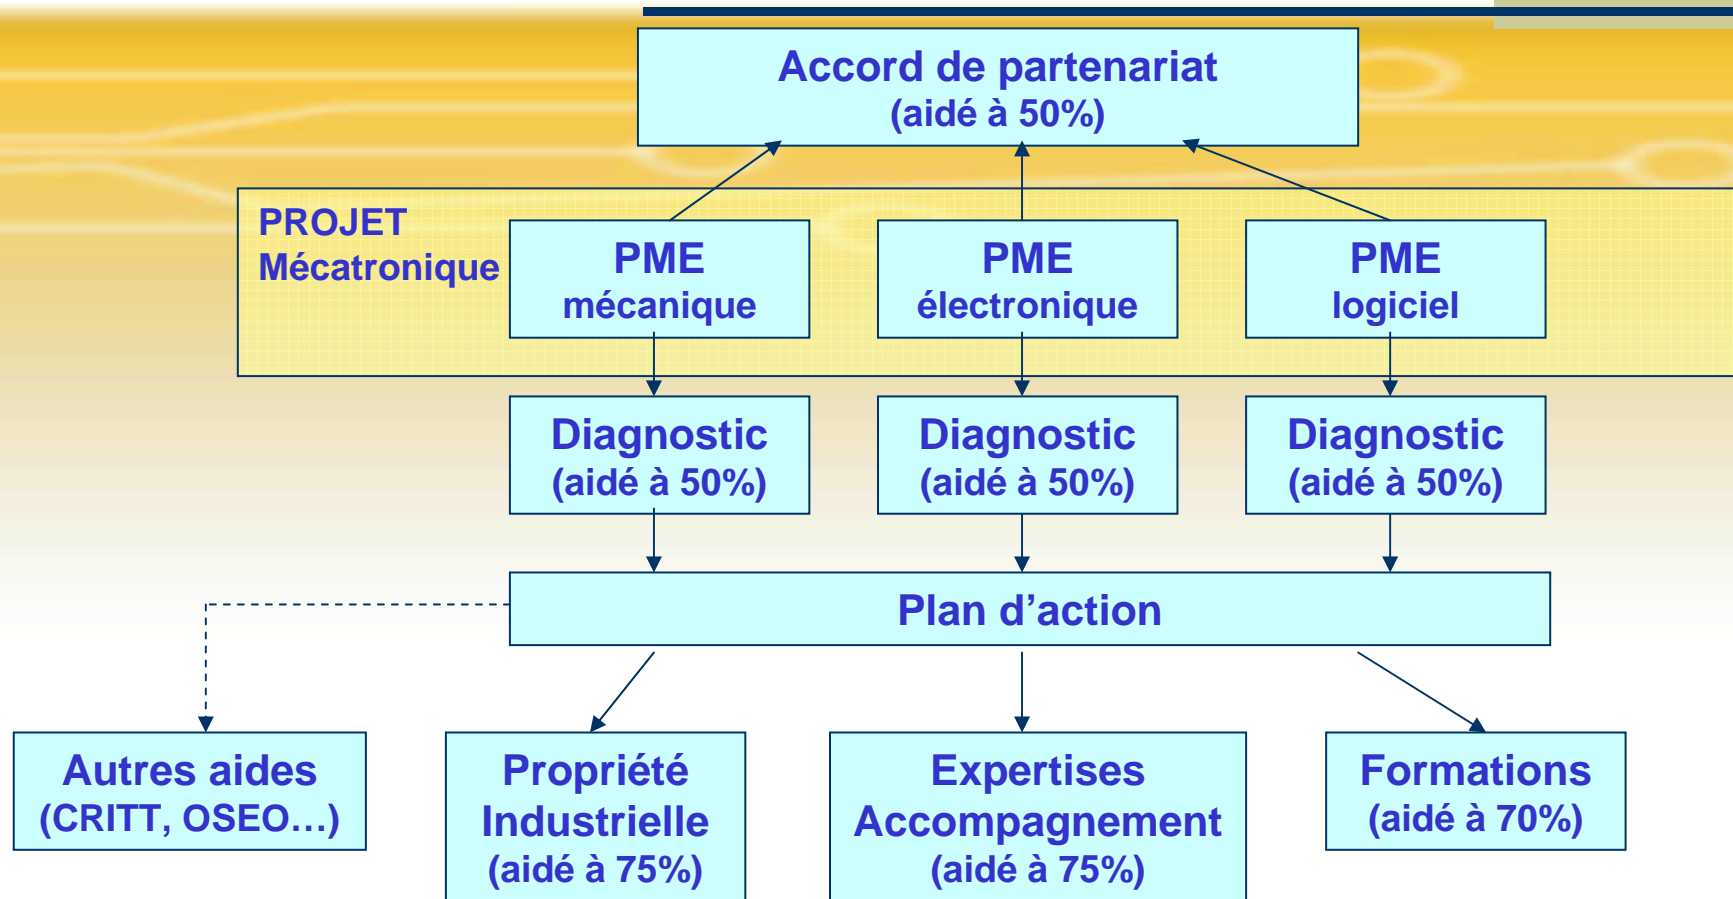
Accord de partenariat
(aidé à 50%)

PROJET
Mécatronique

PME
mécanique

PME
électronique

PME
logiciel

Diagnostic
(aidé à 50%)

Diagnostic
(aidé à 50%)

Diagnostic
(aidé à 50%)

Plan d'action

Autres aides
(CRITT, OSEO…)

Propriété
Industrielle
(aidé à 75%)

Expertises
Accompagnement
(aidé à 75%)

Formations
(aidé à 70%)